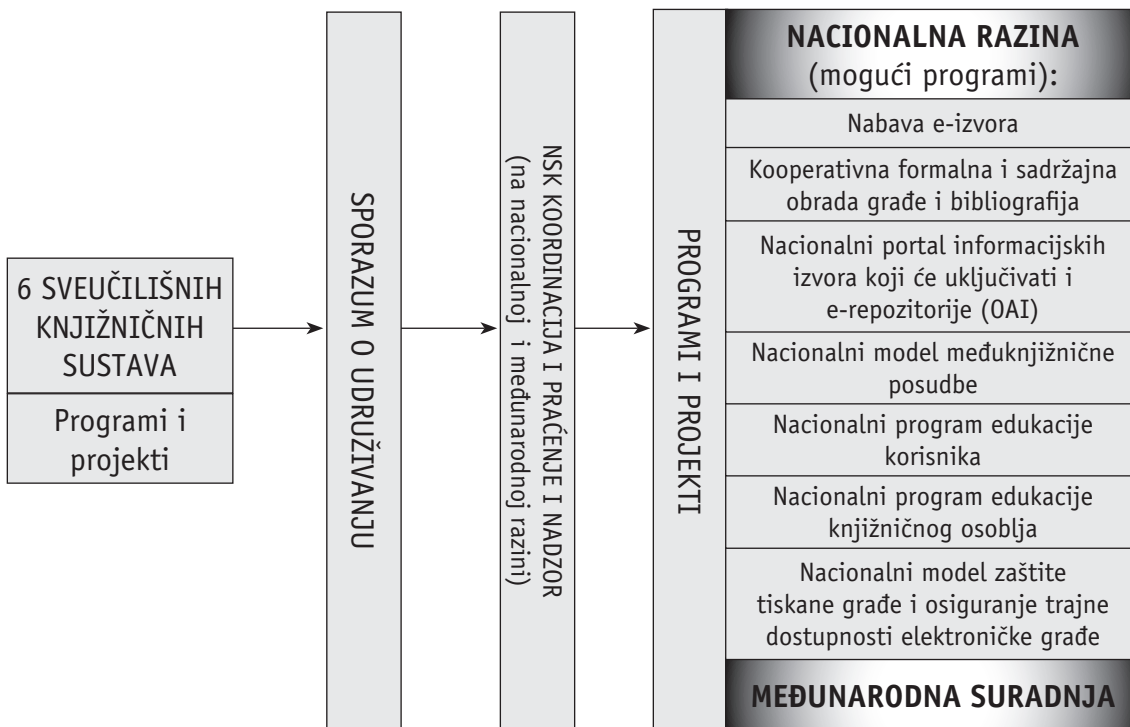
6 SVEUČILIŠNIH KNJIŽNIČNIH SUSTAVA

Programi i projekti

SPORAZUM O UDRUŽIVANJU

NSK KOORDINACIJA I PRAĆENJE I NADZOR (na nacionalnoj i međunarodnoj razini)

PROGRAMI I PROJEKTI

NACIONALNA RAZINA (mogući programi):

Nabava e-izvora

Kooperativna formalna i sadržajna obrada građe i bibliografija

Nacionalni portal informacijskih izvora koji će uključivati i e-repozitorije (OAI)

Nacionalni model međuknjižnične posudbe

Nacionalni program edukacije korisnika

Nacionalni program edukacije knjižničnog osoblja

Nacionalni model zaštite tiskane građe i osiguranje trajne dostupnosti elektroničke građe

MEĐUNARODNA SURADNJA